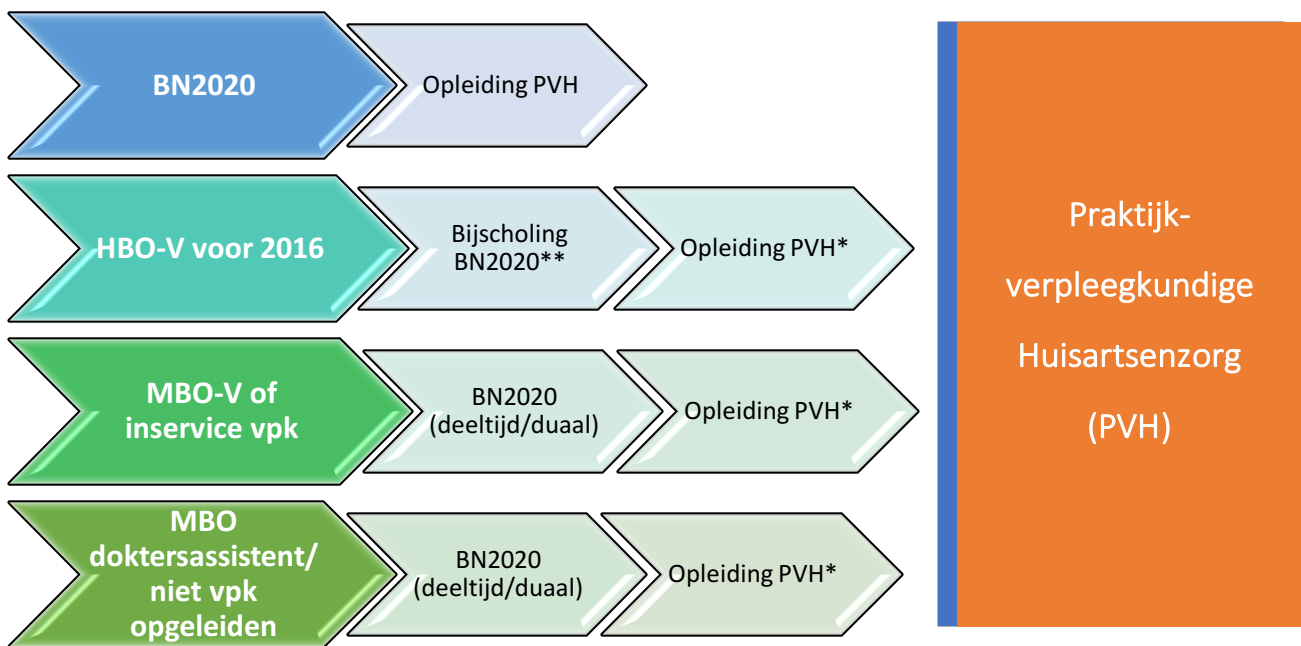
BN2020

Opleiding PVH

HBO-V voor 2016

Bijscholing BN2020**

Opleiding PVH*

MBO-V of inservice vpk

BN2020 (deeltijd/duaal)

Opleiding PVH*

MBO doktersassistent/ niet vpk opgeleiden

BN2020 (deeltijd/duaal)

Opleiding PVH*

Praktijk-verpleegkundige Huisartsenzorg (PVH)